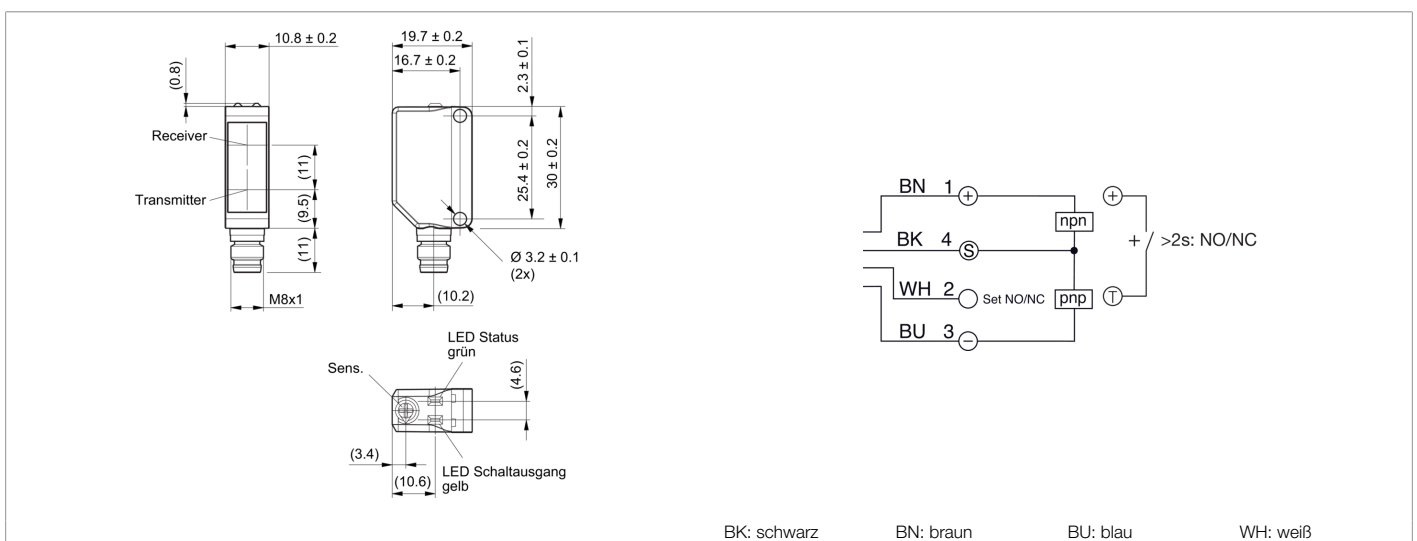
10.8 ± 0.2
(0.8)
Receiver
Transmitter
(11)
(9.5)
(11)
M8x1

19.7 ± 0.2
16.7 ± 0.2
2.3 ± 0.1
25.4 ± 0.2
30 ± 0.2
Ø 3.2 ± 0.1
(2x)
(10.2)

LED Status
grün
Sens.
(4.6)
(3.4)
(10.6)
LED Schaltausgang
gelb

BN 1 +
BK 4 S
WH 2 Set NO/NC
BU 3 −
npn
pnp
+
T
+ / >2s: NO/NC

BK: schwarz BN: braun BU: blau WH: weiß